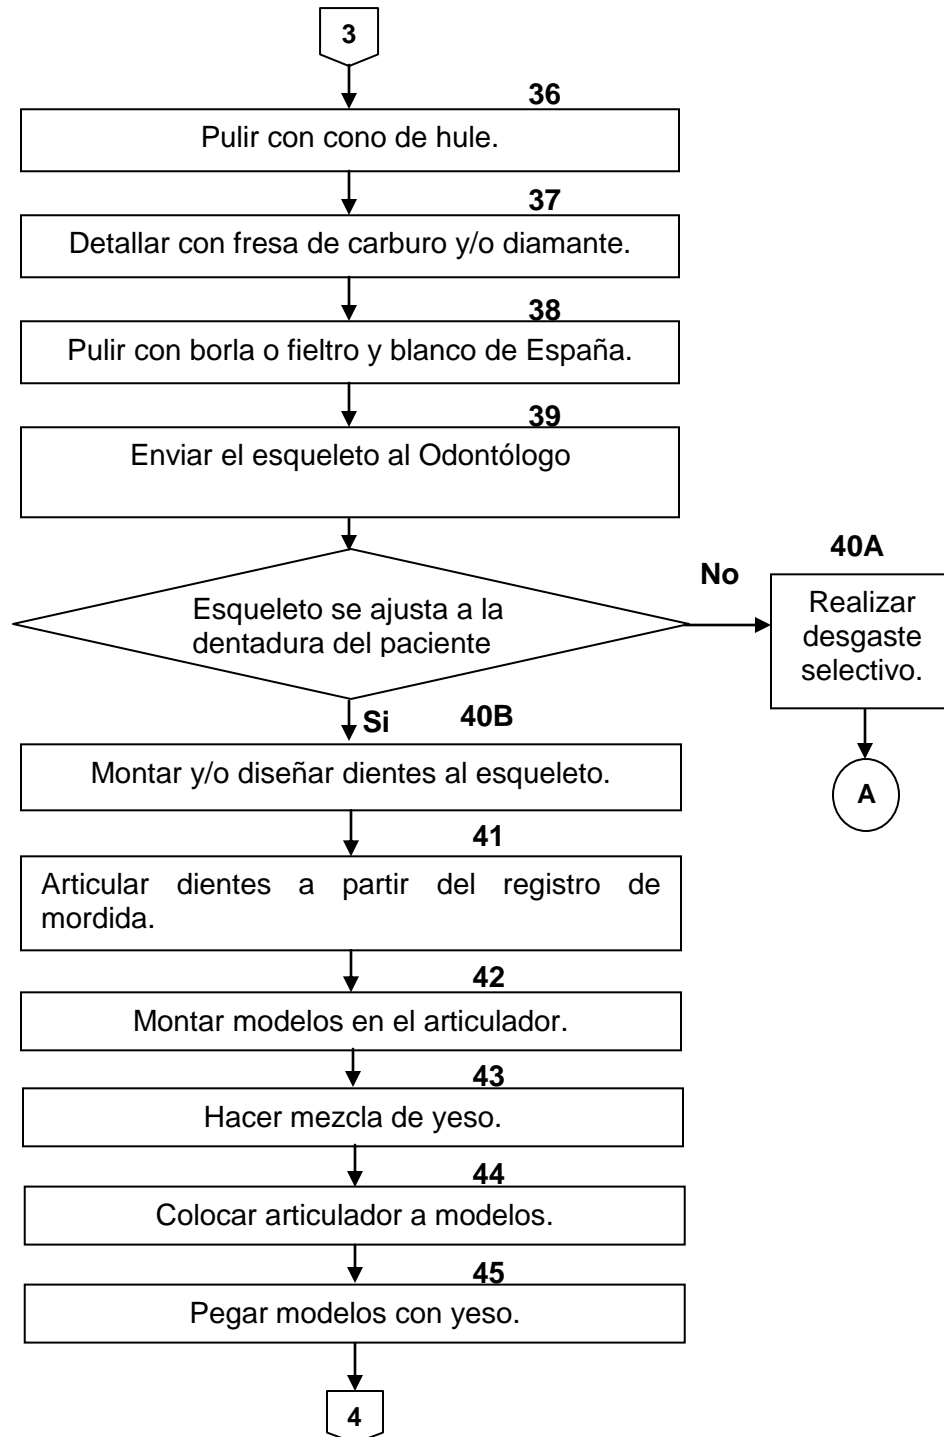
3

36
Pulir con cono de hule.

37
Detallar con fresa de carburo y/o diamante.

38
Pulir con borla o fieltro y blanco de España.

39
Enviar el esqueleto al Odontólogo

Esqueleto se ajusta a la dentadura del paciente

No

40A
Realizar desgaste selectivo.

A

Si

40B
Montar y/o diseñar dientes al esqueleto.

41
Articular dientes a partir del registro de mordida.

42
Montar modelos en el articulador.

43
Hacer mezcla de yeso.

44
Colocar articulador a modelos.

45
Pegar modelos con yeso.

4